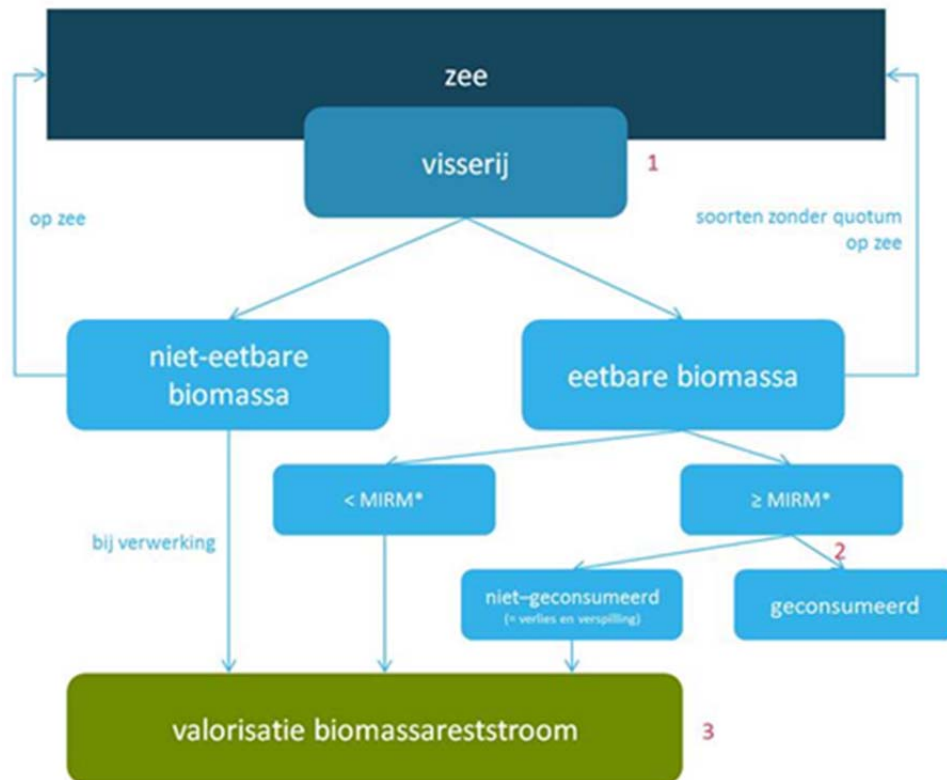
zee

visserij

1

op zee

soorten zonder quotum op zee

niet-eetbare biomassa

eetbare biomassa

< MIRM*

≥ MIRM*

bij verwerking

2

niet–geconsumeerd
(= verlies en verspilling)

geconsumeerd

valorisatie biomassareststroom

3